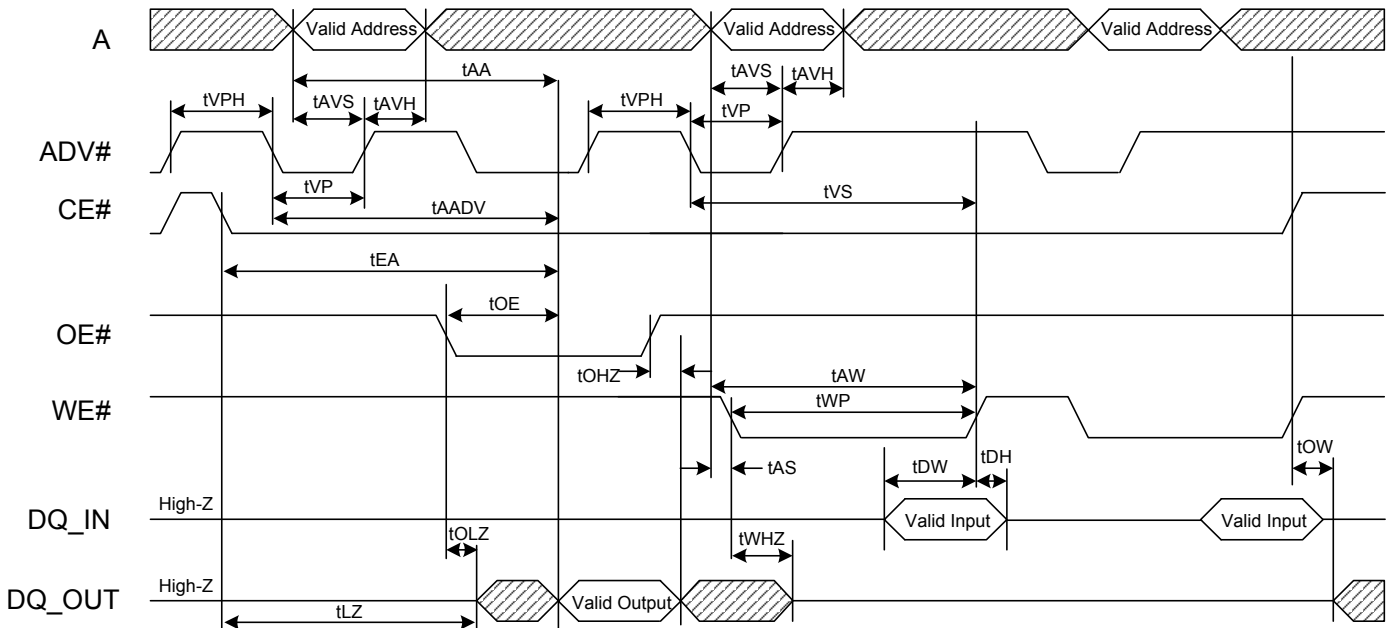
A
Valid Address
Valid Address
Valid Address
tAA
tAVS
tAVH
tVPH
tAVS
tAVH
tVPH
tVP
ADV#
tVP
CE#
tAADV
tVS
tEA
tOE
OE#
tOHZ
tAW
WE#
tWP
tAS
tDW
tDH
tOW
High-Z
DQ_IN
Valid Input
Valid Input
tOLZ
tWHZ
High-Z
DQ_OUT
Valid Output
tLZ